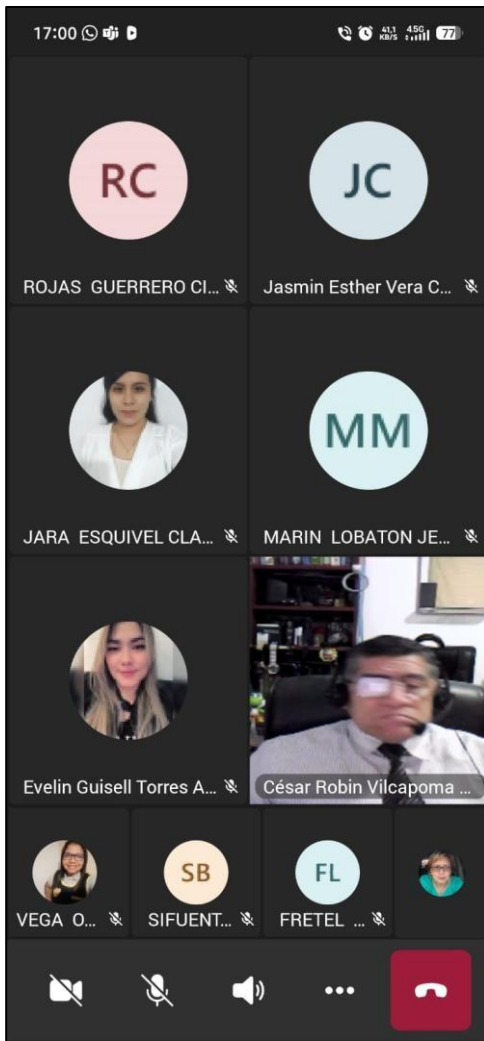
17:00

41.1 KB/S 4.5G 77

RC

ROJAS GUERRERO CI...

JC

Jasmin Esther Vera C...

JARA ESQUIVEL CLA...

MM

MARIN LOBATON JE...

Evelin Guisell Torres A...

César Robin Vilcapoma ...

VEGA O...

SB

SIFUENT...

FL

FRETEL ...